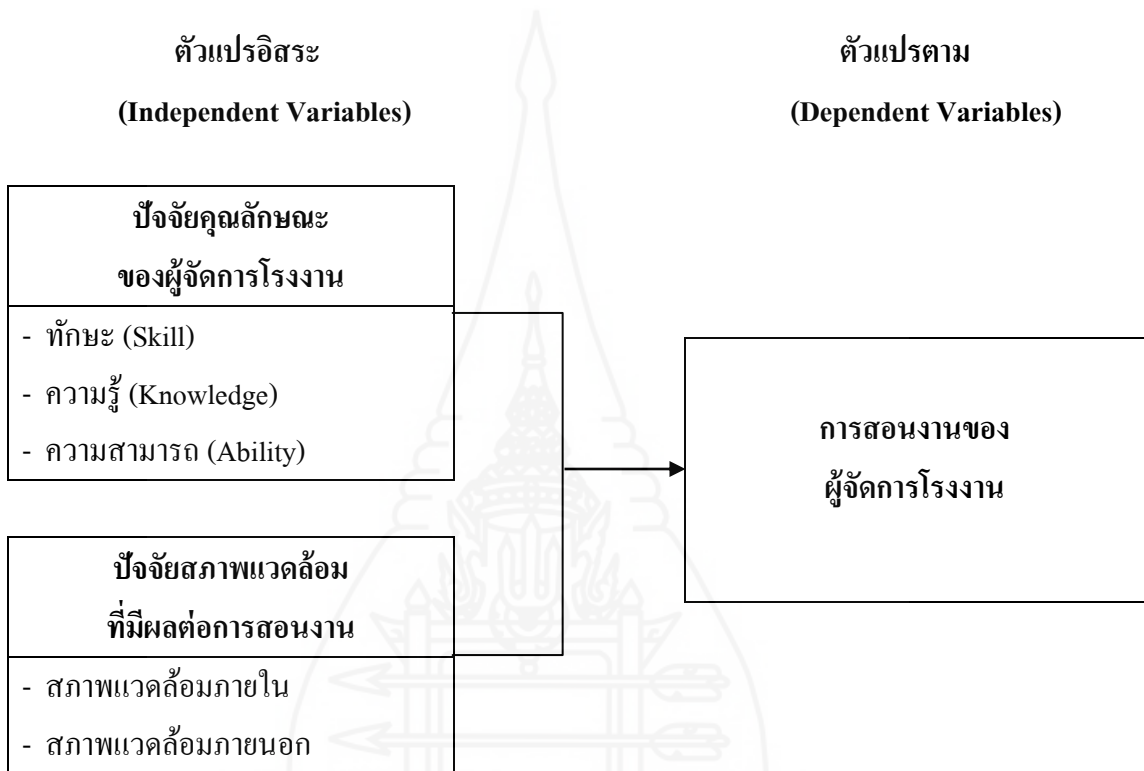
ตัวแปรอิสระ

(Independent Variables)

ตัวแปรตาม

(Dependent Variables)

ปัจจัยคุณลักษณะ
ของผู้จัดการโรงงาน

- ทักษะ (Skill)
- ความรู้ (Knowledge)
- ความสามารถ (Ability)

ปัจจัยสภาพแวดล้อม
ที่มีผลต่อการสอนงาน

- สภาพแวดล้อมภายใน
- สภาพแวดล้อมภายนอก

การสอนงานของ
ผู้จัดการโรงงาน